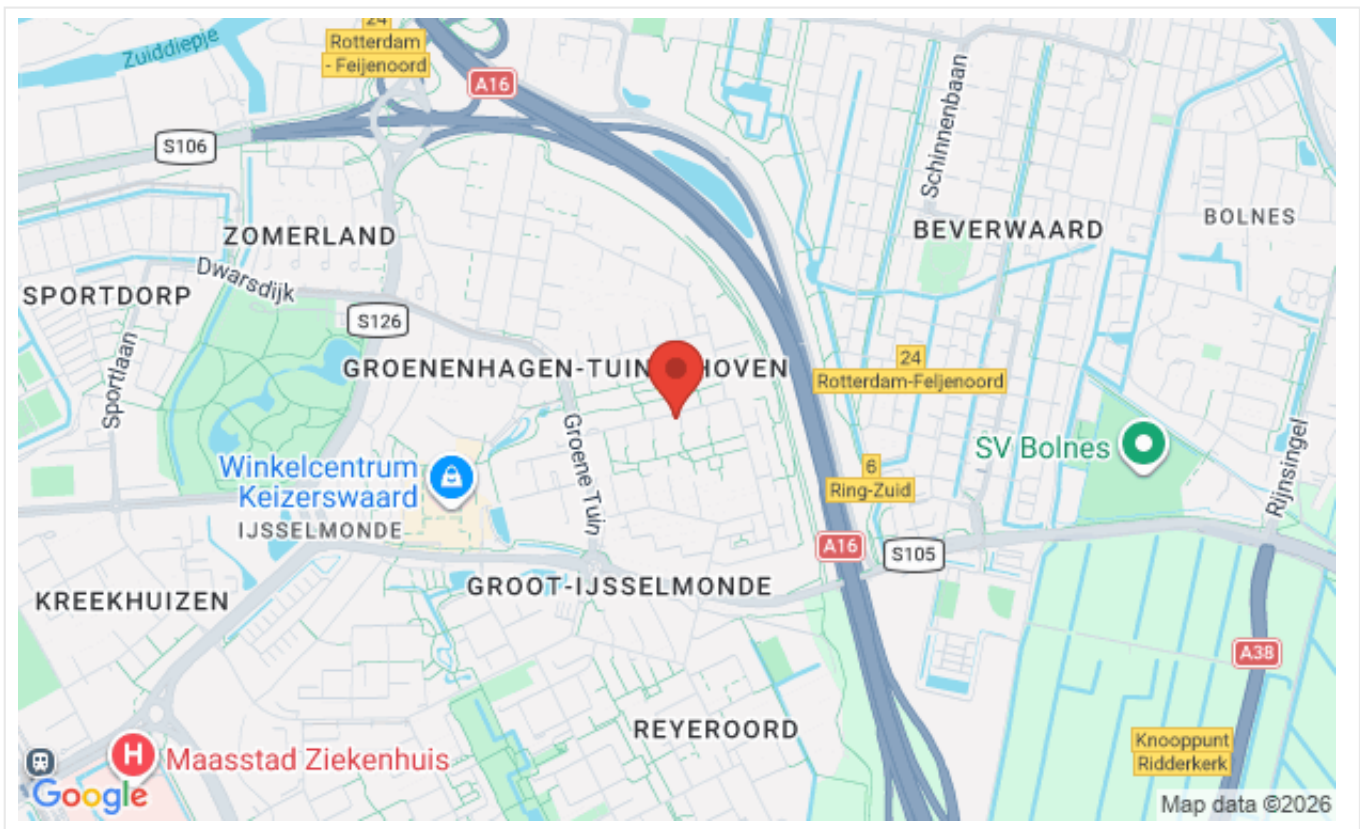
24
Rotterdam - Feijenoord
Zuiddiepje
A16
S106
Schinnenbaan
BOLNES
ZOMERLAND
BEVERWAARD
Dwarsdijk
SPORTDORP
S126
Sportlaan
GROENENHAGEN-TUIN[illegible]HOVEN
24
Rotterdam-Feijenoord
Rijnsingel
SV Bolnes
Winkelcentrum Keizerswaard
Groene Tuin
6
Ring-Zuid
IJSSELMONDE
A16
S105
GROOT-IJSSELMONDE
KREEKHUIZEN
A38
REYEROORD
Knooppunt Ridderkerk
Maasstad Ziekenhuis
Google
Map data ©2026